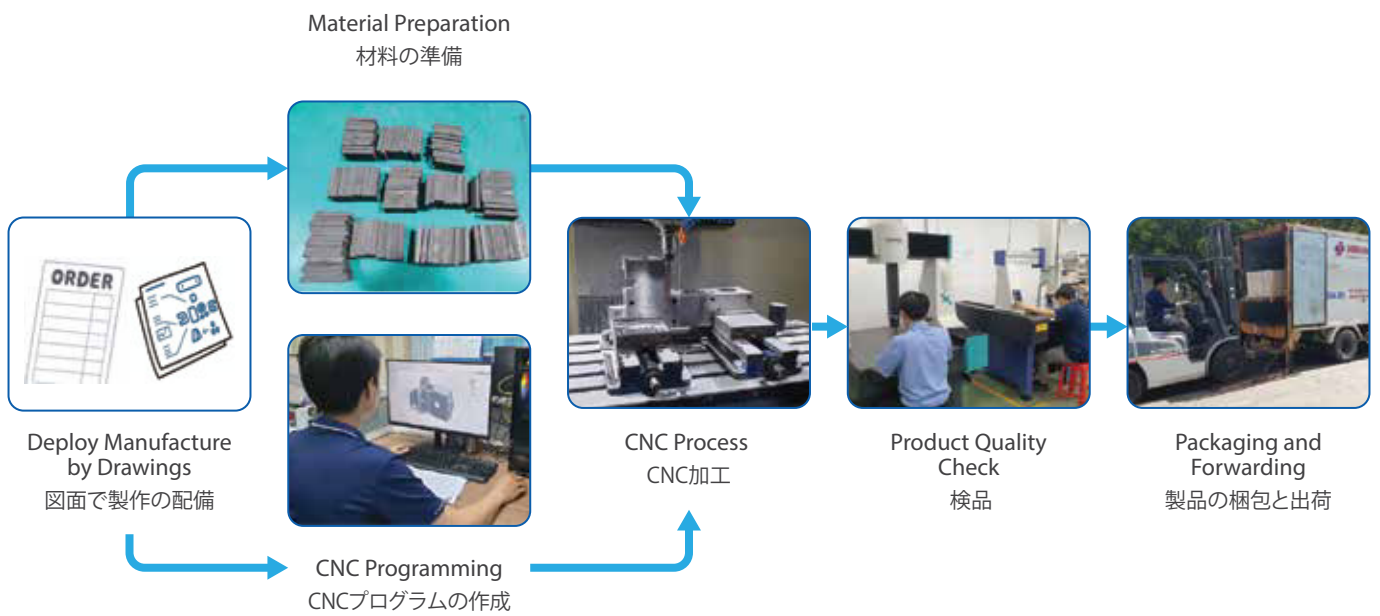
Material Preparation
材料の準備

ORDER

Deploy Manufacture by Drawings
図面で製作の配備

CNC Process
CNC加工

Product Quality Check
検品

Packaging and Forwarding
製品の梱包と出荷

CNC Programming
CNCプログラムの作成